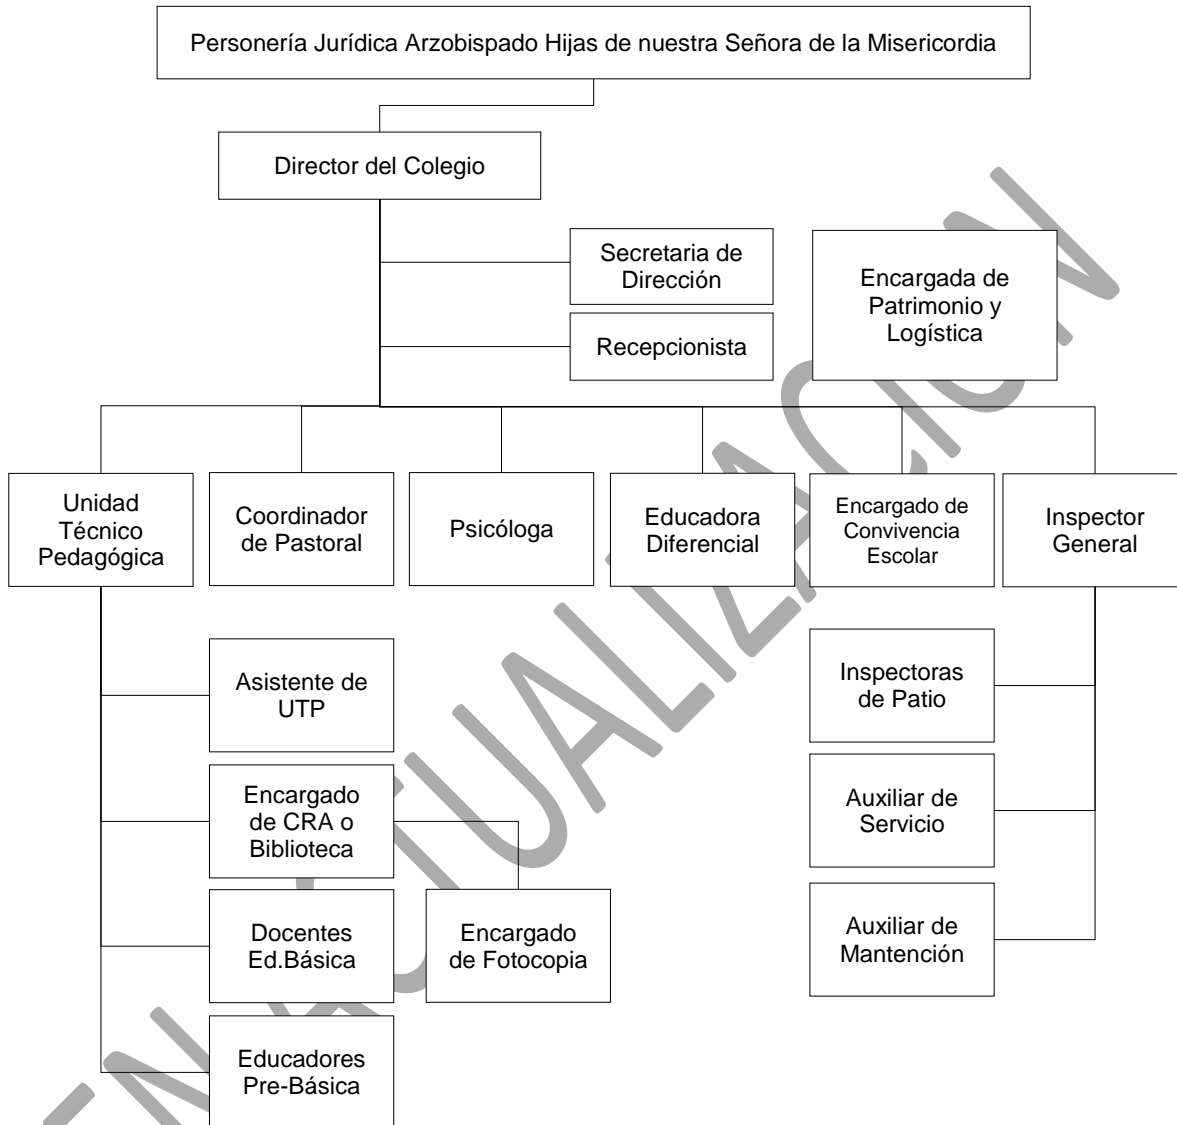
Personería Jurídica Arzobispado Hijas de nuestra Señora de la Misericordia

Director del Colegio

Secretaria de Dirección

Recepcionista

Encargada de Patrimonio y Logística

Unidad Técnico Pedagógica

Coordinador de Pastoral

Psicóloga

Educadora Diferencial

Encargado de Convivencia Escolar

Inspector General

Asistente de UTP

Encargado de CRA o Biblioteca

Docentes Ed.Básica

Encargado de Fotocopia

Educadores Pre-Básica

Inspectoras de Patio

Auxiliar de Servicio

Auxiliar de Mantención

EN ACTUALIZACION